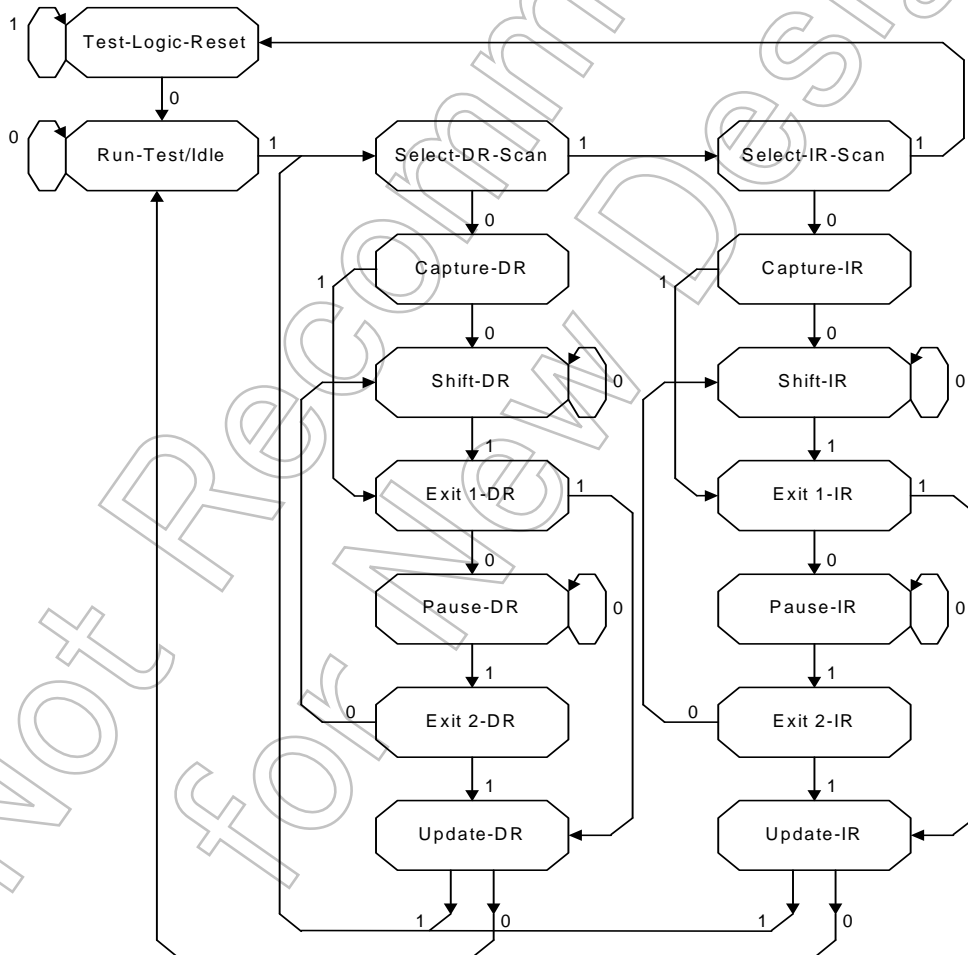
1
Test-Logic-Reset
0
0
Run-Test/Idle
1
Select-DR-Scan
1
Select-IR-Scan
1
0
0
1
Capture-DR
1
Capture-IR
0
0
Shift-DR
0
Shift-IR
0
1
1
Exit 1-DR
1
Exit 1-IR
1
0
0
Pause-DR
0
Pause-IR
0
1
1
0
Exit 2-DR
0
Exit 2-IR
1
1
Update-DR
Update-IR
1
0
1
0

Not Recommended for New Designs